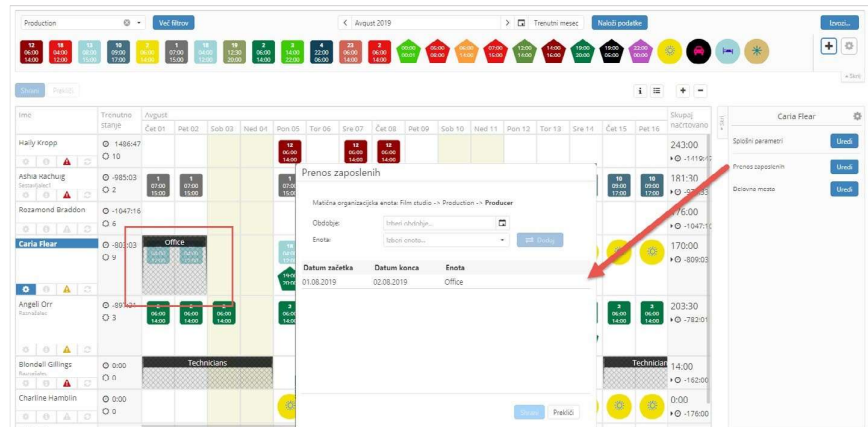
Production

Več filtrov

Avgust 2019

Trenutni mesec

Naloži podatke

Izvozi

12 06:00 14:00
18 04:00 12:00
13 08:00 15:00
10 09:00 17:00
6 06:00 14:00
1 07:00 15:00
7 07:00 15:00
10 12:30 20:00
2 06:00 14:00
3 14:00 22:00
4 22:00 06:00
23 06:00 14:00
12 06:00 14:00
09:00 00:00
06:00 14:00
06:00 14:00
07:00 15:00
12:00 13:00
14:00 16:00
19:00 20:00
19:00 20:00
22:00 06:00

Shrani
Prekliči

Ime
Trenutno stanje
Avgust
Čet 01
Pet 02
Sob 03
Ned 04
Pon 05
Tor 06
Sre 07
Čet 08
Pet 09
Sob 10
Ned 11
Pon 12
Tor 13
Sre 14
Čet 15
Pet 16
Skupaj načrtovano

Haily Kropp
1486:47
10
243:00
-1419:4

Ashia Kachug
Sezoajalect
-985:03
2
181:30
-97:33

Rozamond Braddon
-1047:16
6
176:00
-1047:1

Carla Flear
-803:03
9
Office
170:00
-809:03

Angeli Orr
Recrealialea
-89:21
3
203:30
-782:0

Blondell Gillings
0:00
0
Technicians
14:00
-162:00

Charline Hamblin
0:00
0
0:00
-176:00

Carla Flear

Splošni parametri
Uredi
Prenos zaposlenih
Uredi
Delovno mesto
Uredi

Prenos zaposlenih

Matična organizacijska enota: Film studio -> Production -> Producer

Obdobje:
Izberi obdobje...

Enota:
Izberi enoto...

Dodaj

| Datum začetka | Datum konca | Enota |
|---|---|---|
| 01.08.2019 | 02.08.2019 | Office |

Shrani
Prekliči